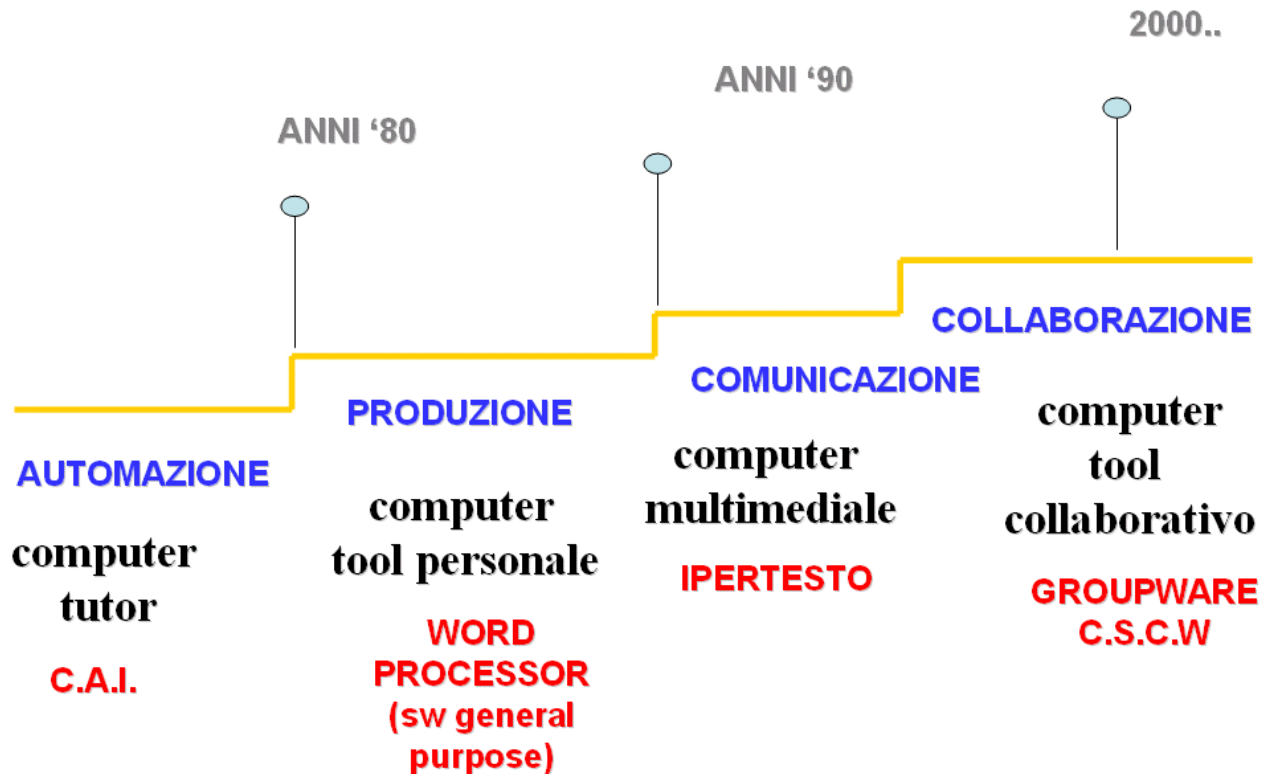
2000..

ANNI '90

ANNI '80

COLLABORAZIONE

COMUNICAZIONE

PRODUZIONE

AUTOMAZIONE

computer tutor

C.A.I.

computer tool personale

WORD PROCESSOR (sw general purpose)

computer multimediale

IPERTESTO

computer tool collaborativo

GROUPWARE C.S.C.W